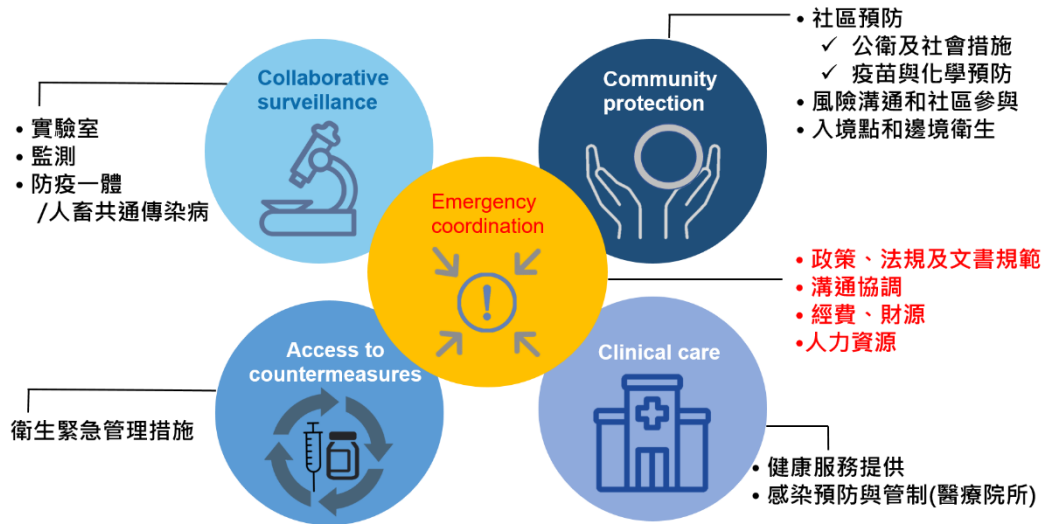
Collaborative surveillance

• 實驗室
• 監測
• 防疫一體 /人畜共通傳染病

Community protection

• 社區預防
✓ 公衛及社會措施
✓ 疫苗與化學預防
• 風險溝通和社區參與
• 入境點和邊境衛生

Emergency coordination

• 政策、法規及文書規範
• 溝通協調
• 經費、財源
• 人力資源

Access to countermeasures

衛生緊急管理措施

Clinical care

• 健康服務提供
• 感染預防與管制(醫療院所)